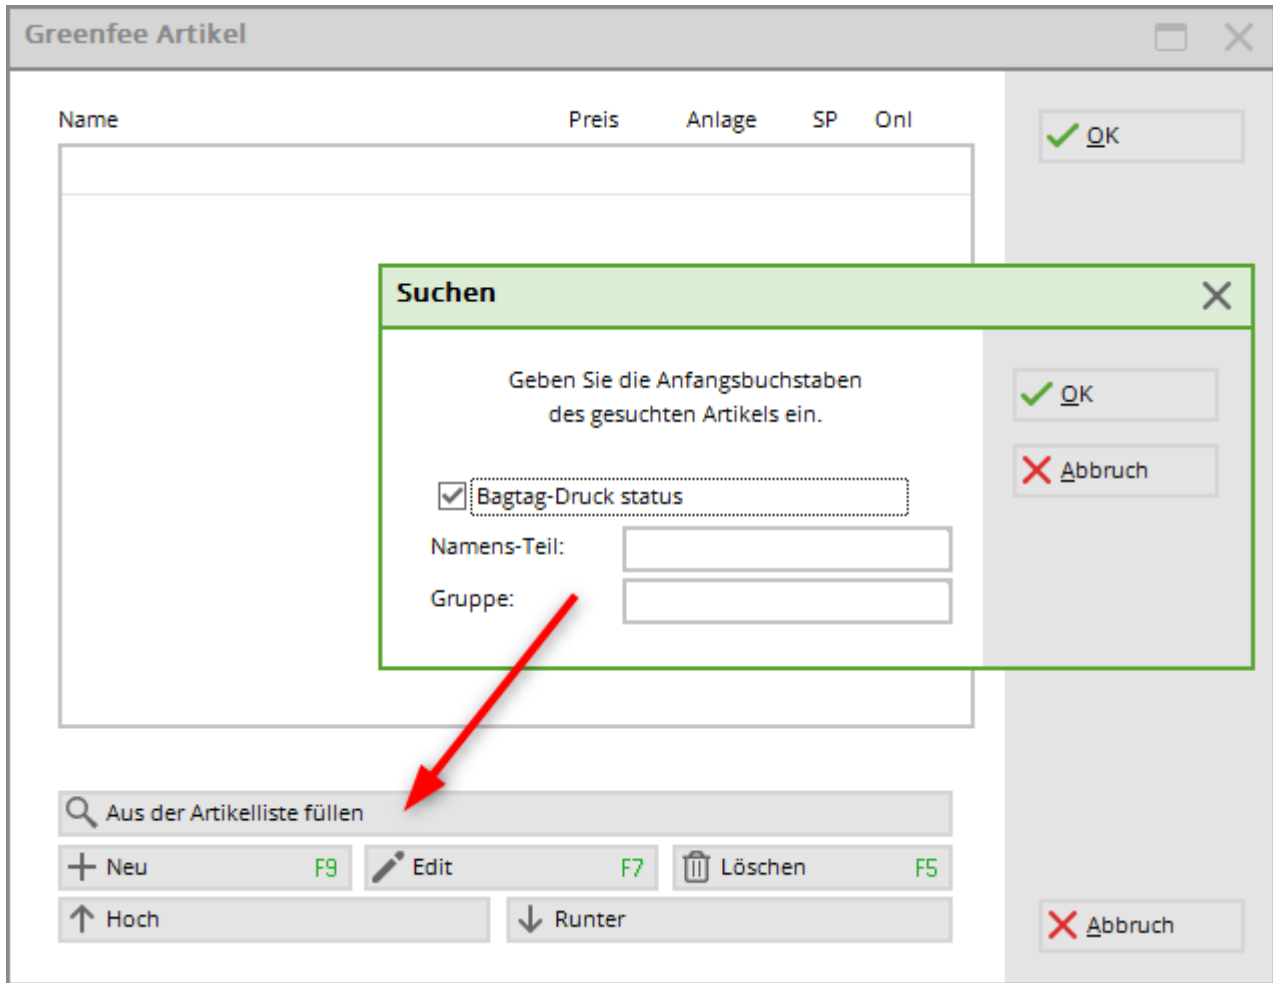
Greenfee Artikel

Name Preis Anlage SP Onl

OK

Suchen

Geben Sie die Anfangsbuchstaben des gesuchten Artikels ein.

Bagtag-Druck status

Namens-Teil:

Gruppe:

OK

Abbruch

Aus der Artikelliste füllen

Neu F9

Edit F7

Löschen F5

Hoch

Runter

Abbruch